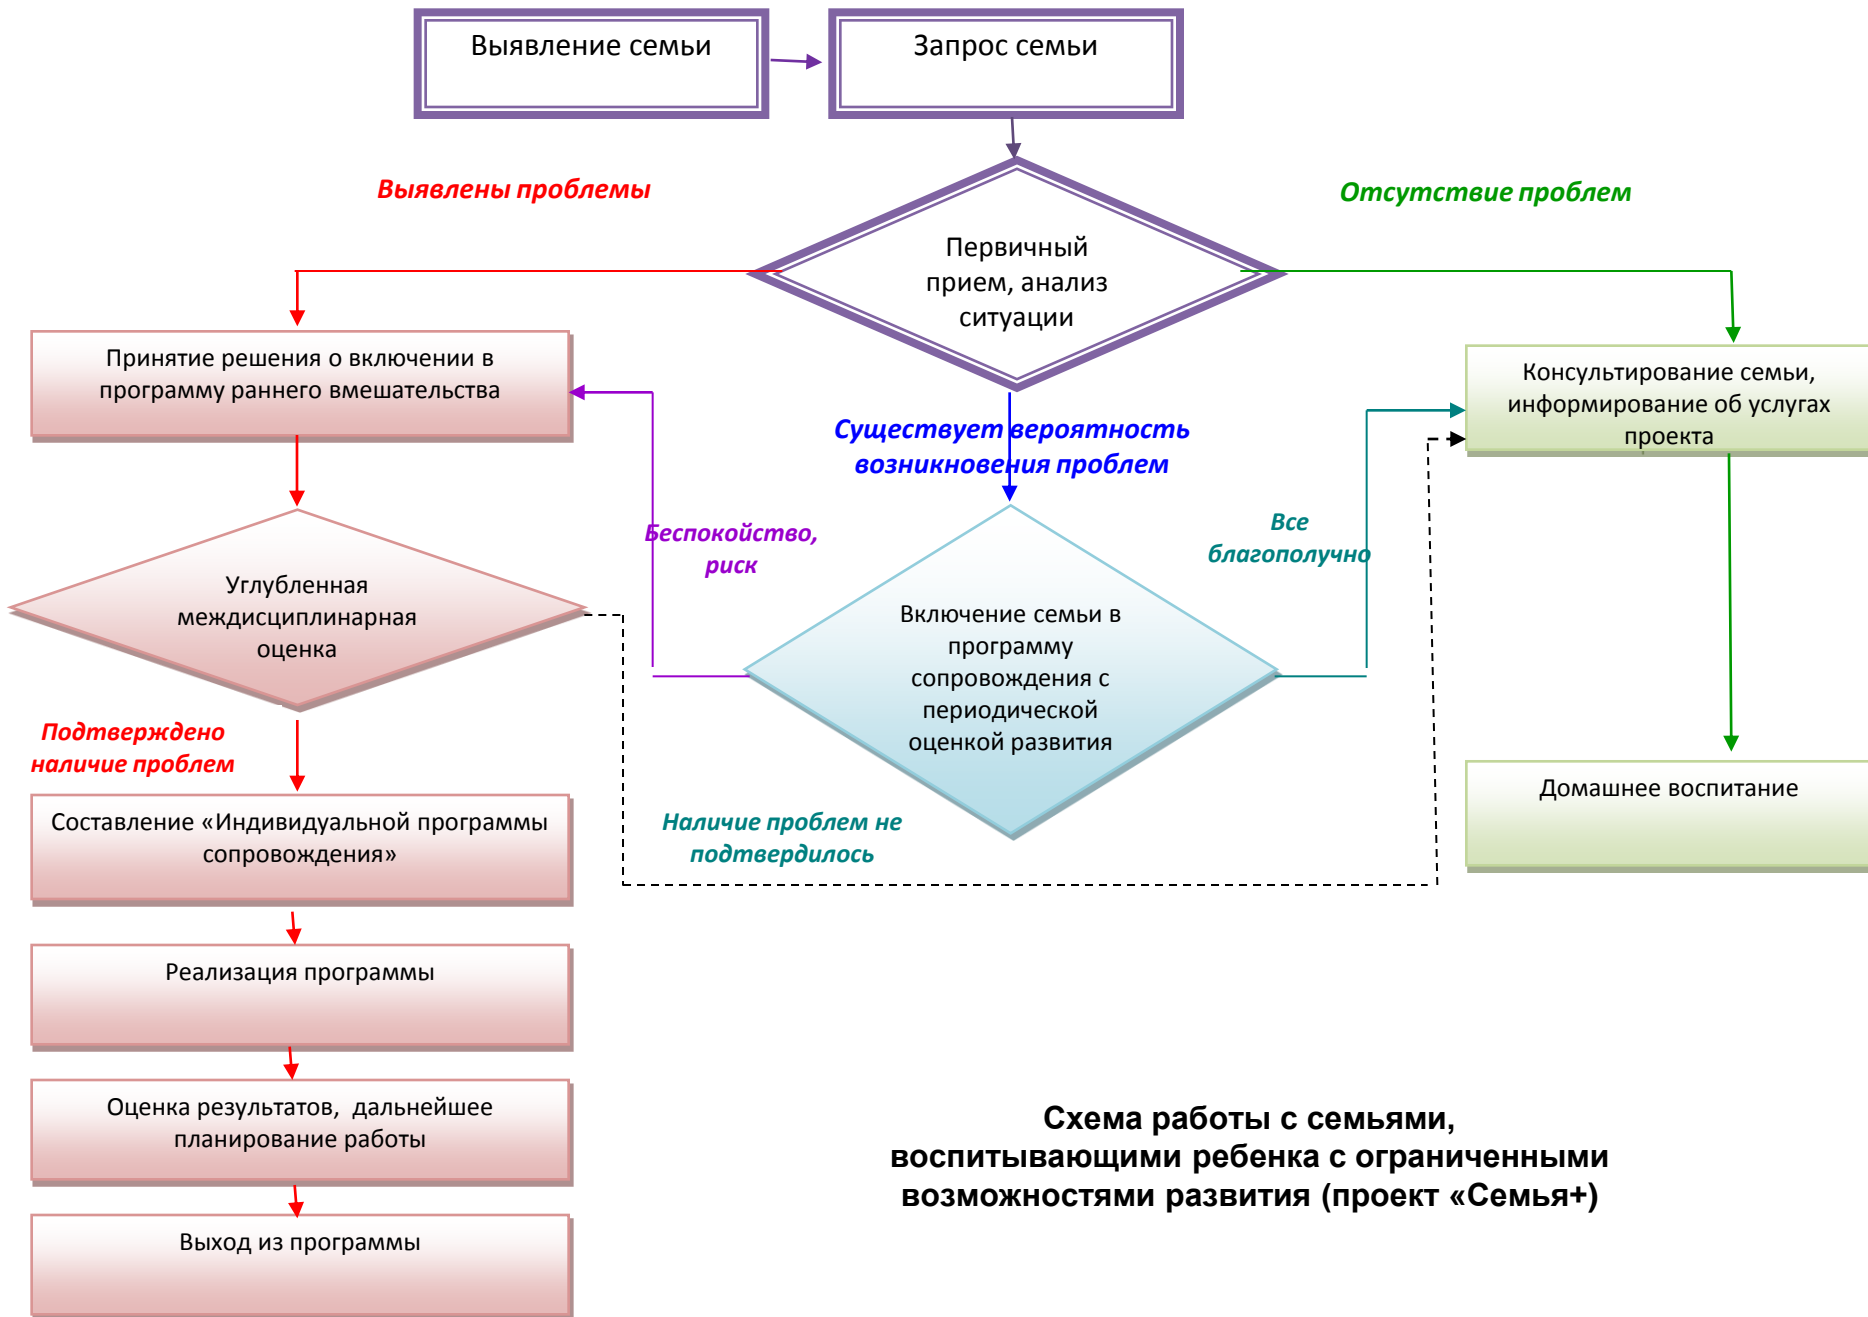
Выявление семьи

Запрос семьи

Выявлены проблемы

Отсутствие проблем

Первичный прием, анализ ситуации

Принятие решения о включении в программу раннего вмешательства

Консультирование семьи, информирование об услугах проекта

Существует вероятность возникновения проблем

Беспокойство, риск

Все благополучно

Углубленная междисциплинарная оценка

Включение семьи в программу сопровождения с периодической оценкой развития

Подтверждено наличие проблем

Домашнее воспитание

Составление «Индивидуальной программы сопровождения»

Наличие проблем не подтвердилось

Реализация программы

Оценка результатов, дальнейшее планирование работы

Выход из программы

Схема работы с семьями, воспитывающими ребенка с ограниченными возможностями развития (проект «Семья+)